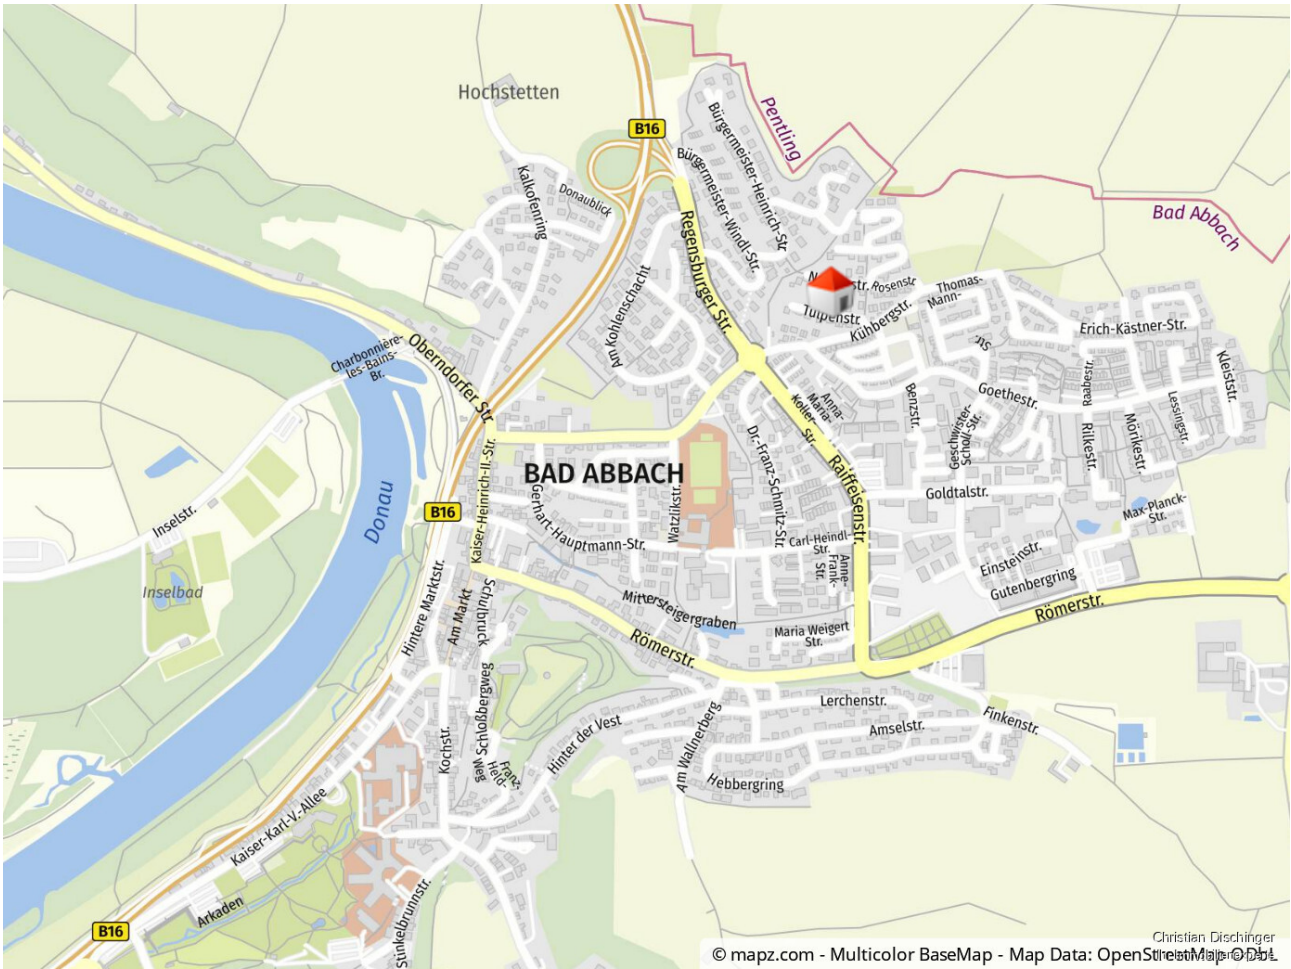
Hochstetten
B16
Penting
Bad Abbach
Bürgermeister-Heinrich-Str.
Bürgermeister-Windl-Str.
Kalkofenring
Donaublick
Regensburger Str.
Am Kohlenschacht
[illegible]str.
Rosenstr.
Tulpenstr.
Kühbergstr.
Thomas-Mann-
Erich-Kästner-Str.
Kleiststr.
Charbonnière-les-Bains-Br.
Oberndorfer Str.
Anna-Maria-Koller-Str.
Raiffeisenstr.
Benzstr.
Goethestr.
Geschwister-Scholl-Str.
Raabestr.
Rilkestr.
Mörikestr.
Lessingstr.
Donau
Kaiser-Heinrich-II.-Str.
BAD ABBACH
Watzlikstr.
Dr.-Franz-Schmitz-Str.
Goldtalstr.
Max-Planck-Str.
Inselstr.
B16
Gerhart-Hauptmann-Str.
Carl-Heindl-Str.
Anne-Frank-Str.
Einsteinstr.
Gutenbergring
Inselbad
Hintere Marktstr.
Am Markt
Schulbuck
Mittersteigergraben
Römerstr.
Römerstr.
Maria Weigert Str.
Schloßbergweg
Lerchenstr.
Amselstr.
Finkenstr.
Kochstr.
Franz-Held-Weg
Hinter der Vest
Am Wallnerberg
Hebbergring
Kaiser-Karl-V.-Allee
Arkaden
Stinkelbrunnstr.
B16
Christian Dischinger
© mapz.com - Multicolor BaseMap - Map Data: OpenStreetMap ODbL